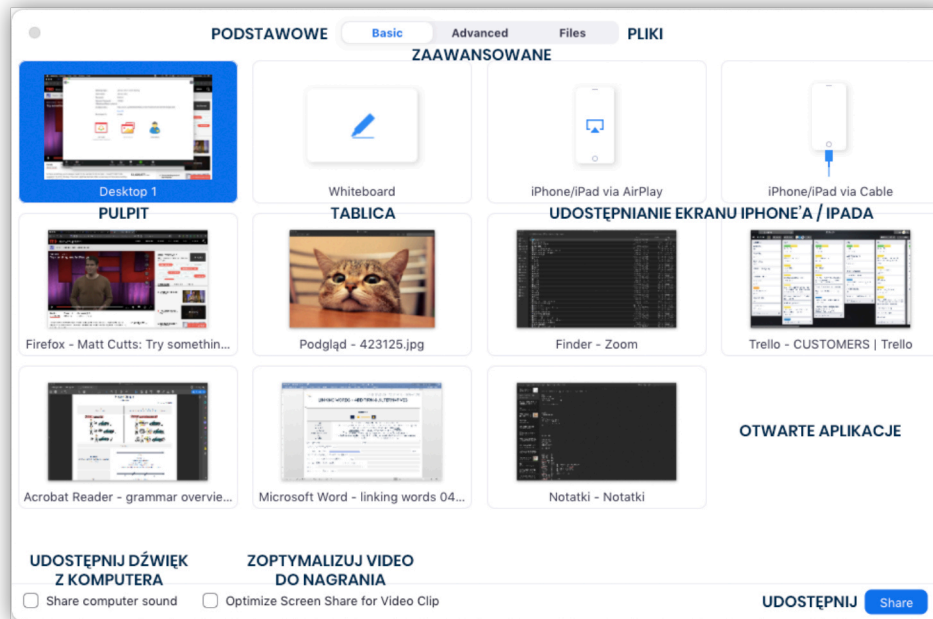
PODSTAWOWE Basic Advanced Files PLIKI
ZAAWANSOWANE

Desktop 1
PULPIT

Whiteboard
TABLICA

iPhone/iPad via AirPlay

iPhone/iPad via Cable
UDOSTĘPNIANIE EKRANU IPHONE'A / IPADA

Firefox - Matt Cutts: Try somethin...

Podgląd - 423125.jpg

Finder - Zoom

Trello - CUSTOMERS | Trello

Acrobat Reader - grammar overvie...

Microsoft Word - linking words 04...

Notatki - Notatki

OTWARTE APLIKACJE

UDOSTĘPNIJ DŹWIĘK Z KOMPUTERA
ZOPTYMALIZUJ VIDEO DO NAGRANIA

Share computer sound
Optimize Screen Share for Video Clip

UDOSTĘPNIJ Share